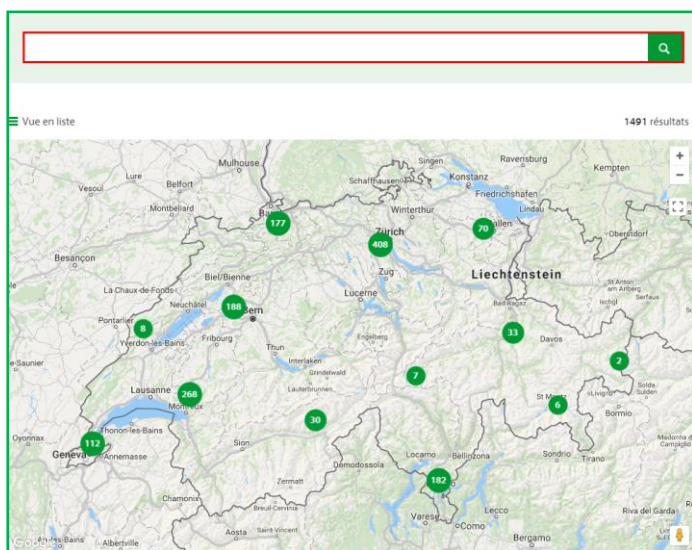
Vue en liste

1491 résultats

+
−

Mulhouse
Singen
Ravensburg
Kempten
Vesoul
Lure
Belfort
Schaffhausen
Konstanz
Friedrichshafen
Montbéliard
Basel
177
Winterthur
Lindau
Zürich
70
Gallen
Oberstdorf
408
Besançon
Zug
Liechtenstein
Biel/Bienne
St Anton am Arlberg
La Chaux-de-Fonds
Neuchâtel
188
Bern
Lucerne
Bad Ragaz
Ischgl
Serfaus
Pontarlier
8
Engelberg
33
Davos
Yverdon-les-Bains
Fribourg
Thun
Interlaken
2
e-Saunier
Grindelwald
7
Lausanne
268
Lauterbrunnen
St Moritz
6
Livigno
Solda Sulden
Montreux
Bormio
30
Thonon-les-Bains
Oyonnax
112
Sion
Geneva
Annemasse
Sondrio
Tirano
Zermatt
Locarno
Bellinzona
Chamonix
Domodossola
182
Lecco
Breuil-Cervinia
Varese
Como
Aosta
Saint-Vincent
Riva del Garda
Albertville
Bergamo
Google